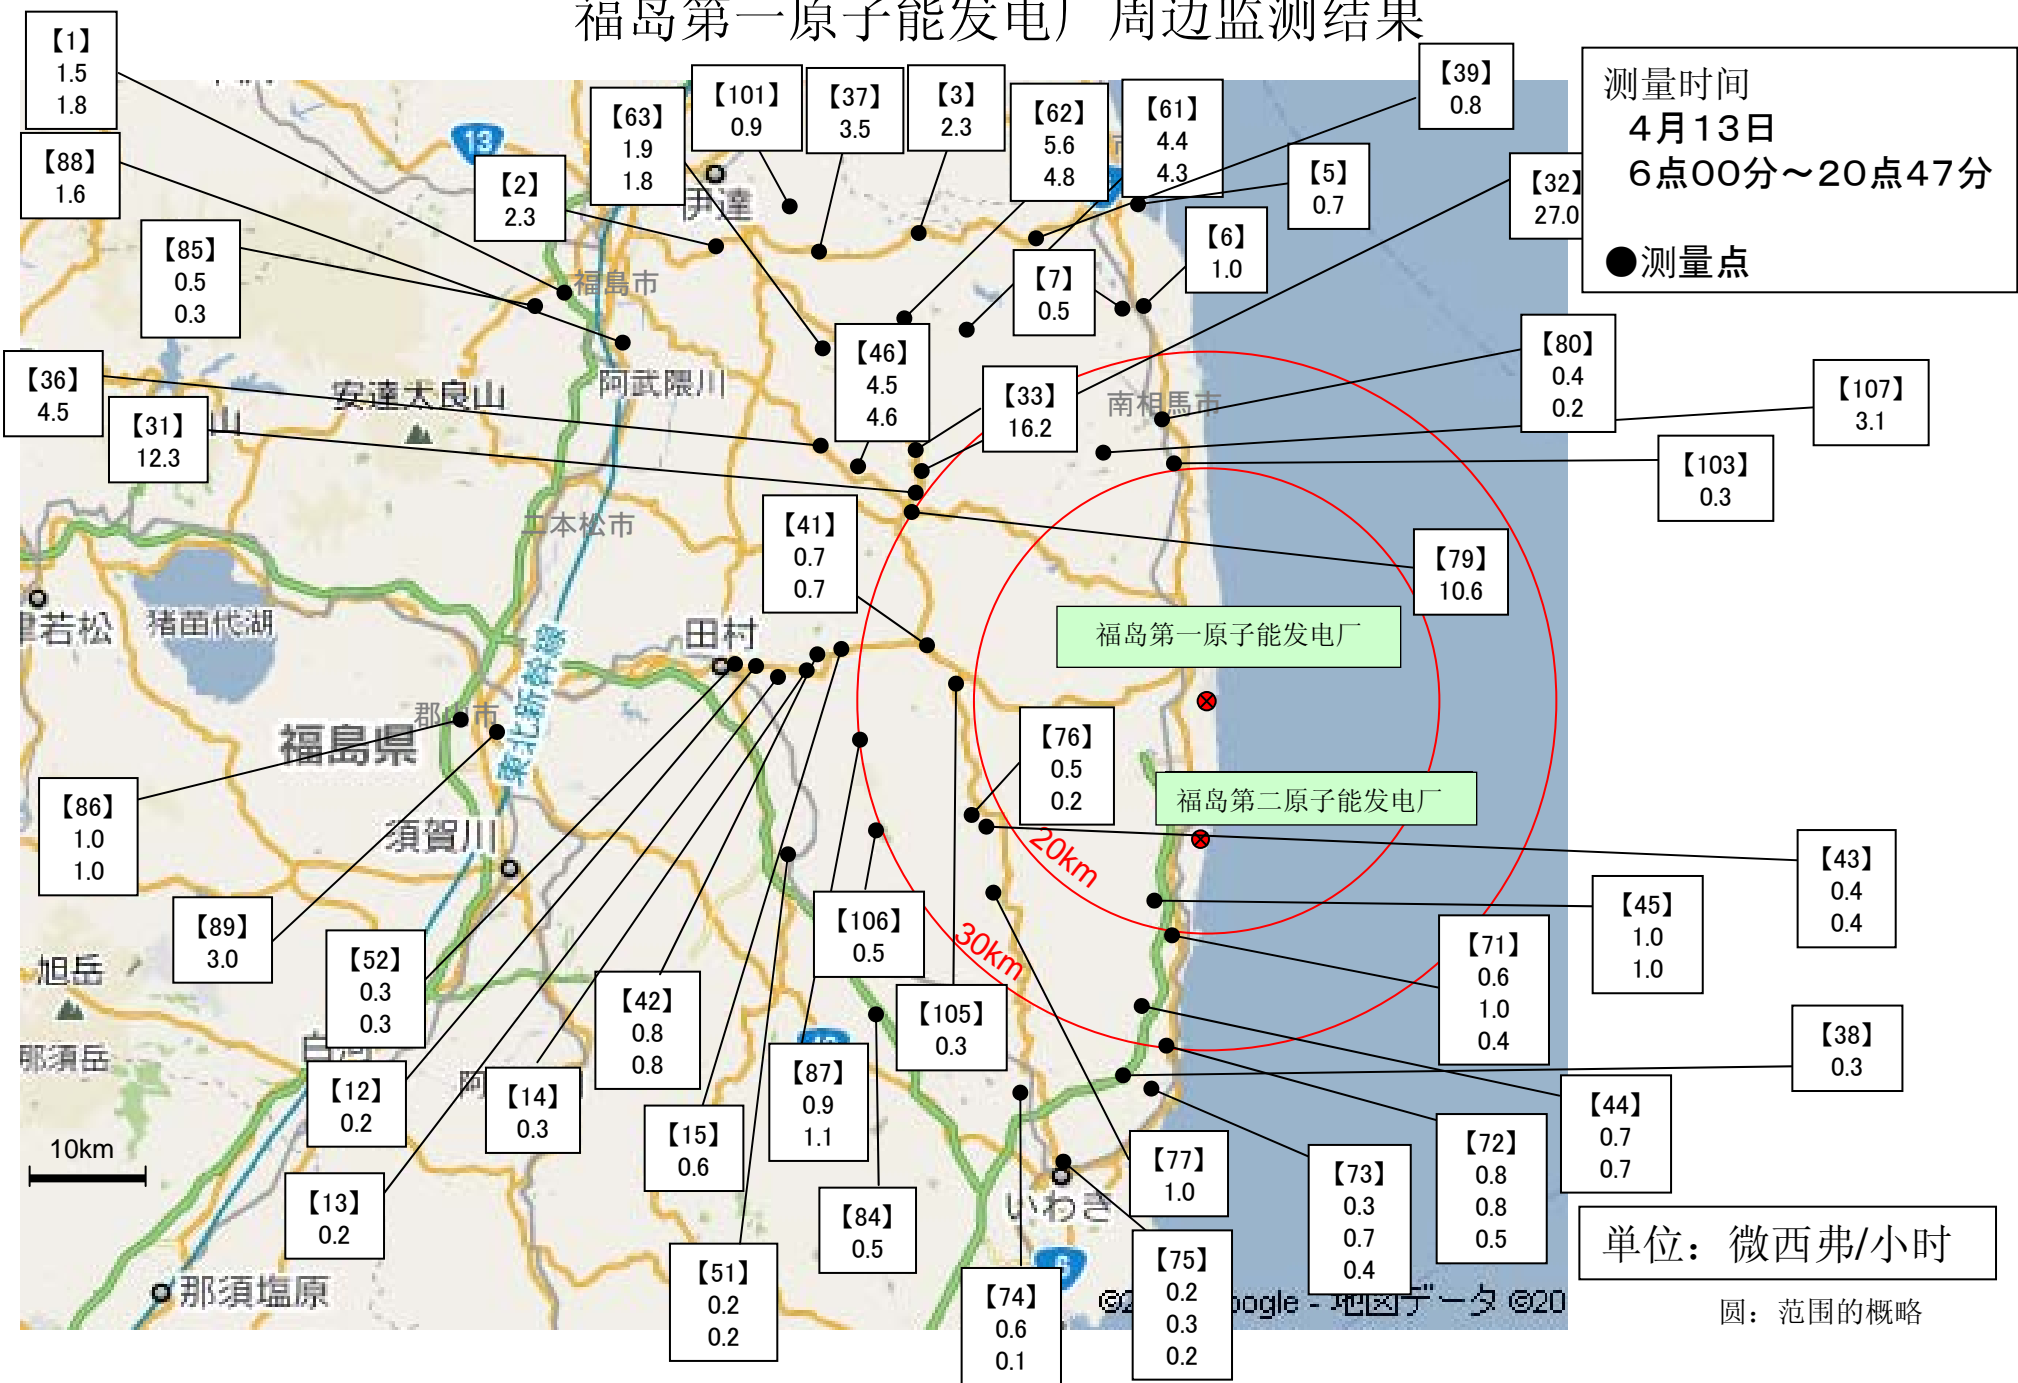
福岛第一原子能发电厂周边监测结果

【1】 1.5 1.8
【88】 1.6
【85】 0.5 0.3
【36】 4.5
【31】 12.3
【2】 2.3
【63】 1.9 1.8
【101】 0.9
【37】 3.5
【3】 2.3
【62】 5.6 4.8
【61】 4.4 4.3
【39】 0.8
【5】 0.7
【32】 27.0
【6】 1.0
【7】 0.5
【46】 4.5 4.6
【33】 16.2
【80】 0.4 0.2
【107】 3.1
【103】 0.3
【41】 0.7 0.7
【79】 10.6
【76】 0.5 0.2
【86】 1.0 1.0
【89】 3.0
【52】 0.3 0.3
【12】 0.2
【13】 0.2
【14】 0.3
【42】 0.8 0.8
【15】 0.6
【51】 0.2 0.2
【87】 0.9 1.1
【84】 0.5
【106】 0.5
【105】 0.3
【74】 0.6 0.1
【75】 0.2 0.3 0.2
【77】 1.0
【73】 0.3 0.7 0.4
【72】 0.8 0.8 0.5
【44】 0.7 0.7
【38】 0.3
【71】 0.6 1.0 0.4
【45】 1.0 1.0
【43】 0.4 0.4

测量时间
4月13日
6点00分～20点47分
●测量点

福岛第一原子能发电厂
福岛第二原子能发电厂
20km
30km

伊達 福島市 阿武隈川 安達太良山 南相馬市 二本松市 若松 猪苗代湖 田村 郡山市 福島県 東北新幹線 須賀川 旭岳 那須岳 白河 いわき 那須塩原 13

10km

©2 Google - 地図データ ©20

单位： 微西弗/小时
圆：范围的概略